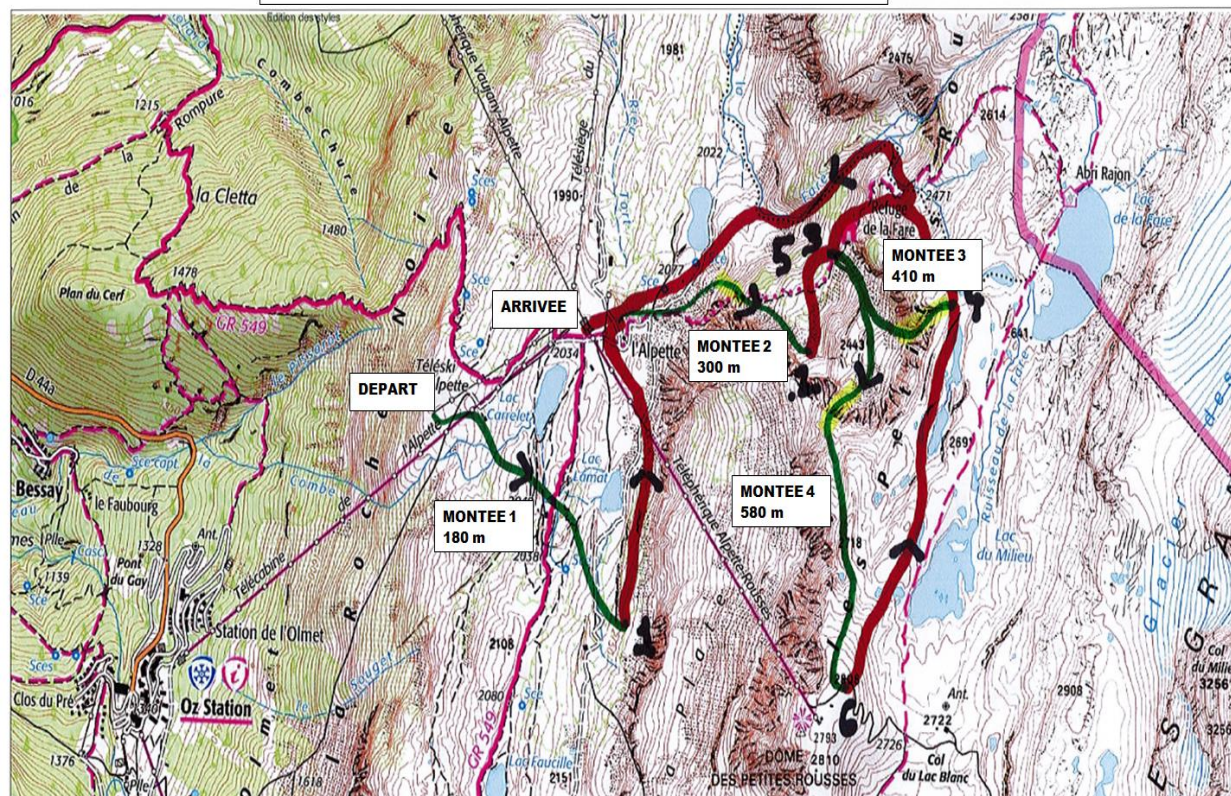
Edition des styles

2381

1981

2475

Téléphérique Vaujany Alpette

Télésiège

2614

Combe Chuze

1215

Rompure

016

la Cletta

1480

1990

2022

2471

Abri Rajon

Lac de la Fare

Refuge de la Fare

MONTEE 3
410 m

1478

Plan du Cerf

GR 549

ARRIVEE

2077

MONTEE 2
300 m

2443

2034

l'Alpette

DEPART

Téléski Alpette

Lac Carrelet

D 44a

Bessay

le Faubourg

Lac Lamat

MONTEE 4
580 m

2691

MONTEE 1
180 m

1328

Pont du Gay

Télécabine

1139

2039

2718

Ruisseau de la Fare

Lac du Milieu

Glacier

Station de l'Olmet

2108

Oz Station

Clos du Pré

2080

Lac Faucille

2151

2793

2810

DOME DES PETITES ROUSSES

2722

2726

Col du Lac Blanc

2908

Col du Milieu
3256

1376

1618

Téléphérique Alpette-Rousses